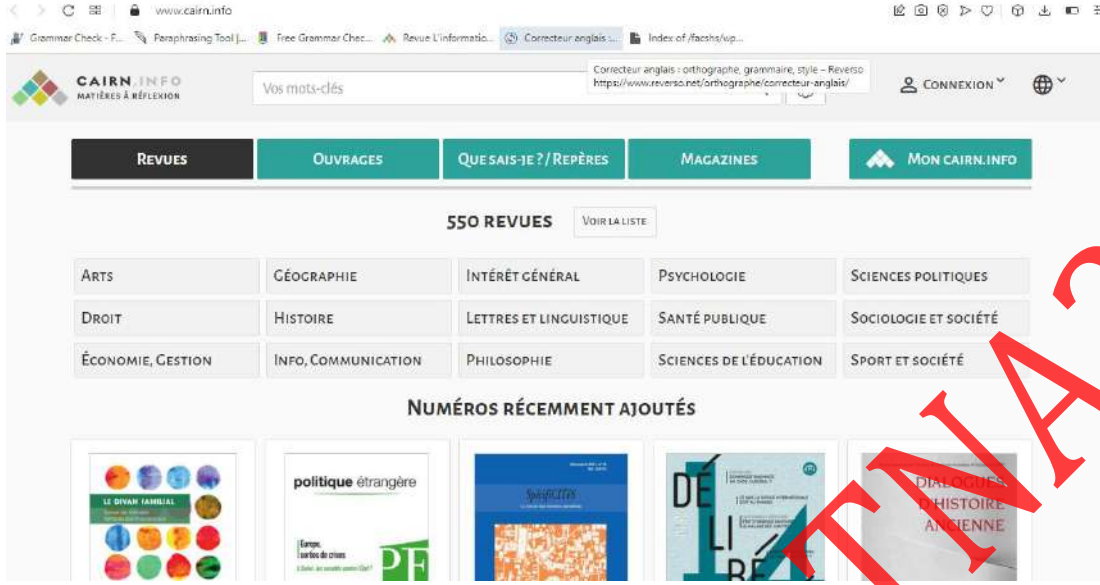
www.cairn.info

Grammar Check - F... Paraphrasing Tool |... Free Grammar Chec... Revue L'informatio... Correcteur anglais :... Index of /facshs/up...

CAIRN.INFO
MATIÈRES À RÉFLEXION

Vos mots-clés

Correcteur anglais : orthographe, grammaire, style – Reverso
https://www.reverso.net/orthographe/correcteur-anglais/

CONNEXION

REVUES
OUVRAGES
QUE SAIS-JE ? / REPÈRES
MAGAZINES
MON CAIRN.INFO

550 REVUES
VOIR LA LISTE

| ARTS | GÉOGRAPHIE | INTÉRÊT GÉNÉRAL | PSYCHOLOGIE | SCIENCES POLITIQUES |
|---|---|---|---|---|
| DROIT | HISTOIRE | LETTRES ET LINGUISTIQUE | SANTÉ PUBLIQUE | SOCIOLOGIE ET SOCIÉTÉ |
| ÉCONOMIE, GESTION | INFO, COMMUNICATION | PHILOSOPHIE | SCIENCES DE L'ÉDUCATION | SPORT ET SOCIÉTÉ |

NUMÉROS RÉCEMMENT AJOUTÉS

LE DIVAN FAMILIAL

politique étrangère
Europe, sorties de crises
PE

SpécifiCITÉS

DÉ LI BÉ

DIALOGUES D'HISTOIRE ANCIENNE

TNA